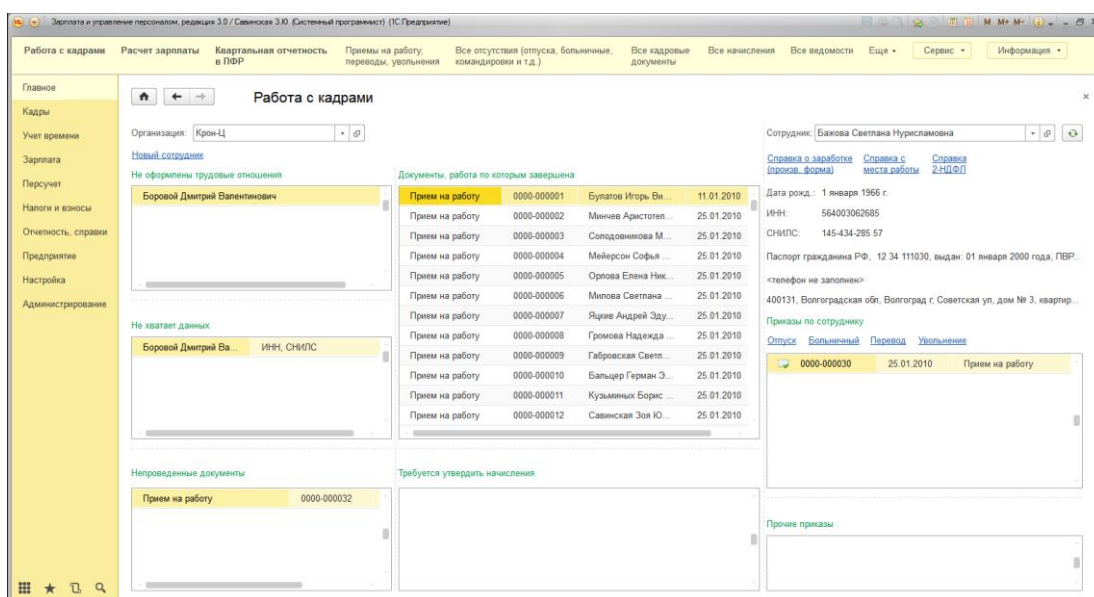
Зарплата и управление персоналом, редакция 3.0 / Савинская З.Ю. (Системный программист) (1С:Предприятие)

M M+ M-

Работа с кадрами
Расчет зарплаты
Квартальная отчетность в ПФР
Приемы на работу, переводы, увольнения
Все отсутствия (отпуска, больничные, командировки и т.д.)
Все кадровые документы
Все начисления
Все ведомости
Еще
Сервис
Информация

Главное
Кадры
Учет времени
Зарплата
Персучет
Налоги и взносы
Отчетность, справки
Предприятие
Настройка
Администрирование

Работа с кадрами

Организация: Крон-Ц

Новый сотрудник

Не оформлены трудовые отношения

Боровой Дмитрий Валентинович

Не хватает данных

| Боровой Дмитрий Ва... | ИНН, СНИЛС |
|---|---|

Непроведенные документы

| Прием на работу | 0000-000032 |
|---|---|

Документы, работа по которым завершена

| Прием на работу | 0000-000001 | Булатов Игорь Ви... | 11.01.2010 |
|---|---|---|---|
| Прием на работу | 0000-000002 | Минчев Аристотел... | 25.01.2010 |
| Прием на работу | 0000-000003 | Солодовникова М... | 25.01.2010 |
| Прием на работу | 0000-000004 | Мейерсон Софья ... | 25.01.2010 |
| Прием на работу | 0000-000005 | Орлова Елена Ник... | 25.01.2010 |
| Прием на работу | 0000-000006 | Милова Светлана ... | 25.01.2010 |
| Прием на работу | 0000-000007 | Яцкив Андрей Эду... | 25.01.2010 |
| Прием на работу | 0000-000008 | Громова Надежда ... | 25.01.2010 |
| Прием на работу | 0000-000009 | Габровская Светл... | 25.01.2010 |
| Прием на работу | 0000-000010 | Бальцер Герман Э... | 25.01.2010 |
| Прием на работу | 0000-000011 | Кузьминых Борис ... | 25.01.2010 |
| Прием на работу | 0000-000012 | Савинская Зоя Ю... | 25.01.2010 |

Требуется утвердить начисления

Сотрудник: Бажова Светлана Нурисламовна

Справка о заработке (произв. форма)
Справка с места работы
Справка 2-НДФЛ

Дата рожд.: 1 января 1966 г.
ИНН: 564003062685
СНИЛС: 145-434-285 57
Паспорт гражданина РФ, 12 34 111030, выдан: 01 января 2000 года, ПВР...
<телефон не заполнен>
400131, Волгоградская обл, Волгоград г, Советская ул, дом № 3, квартир...

Приказы по сотруднику

Отпуск Больничный Перевод Увольнение

| 0000-000030 | 25.01.2010 | Прием на работу |
|---|---|---|

Прочие приказы